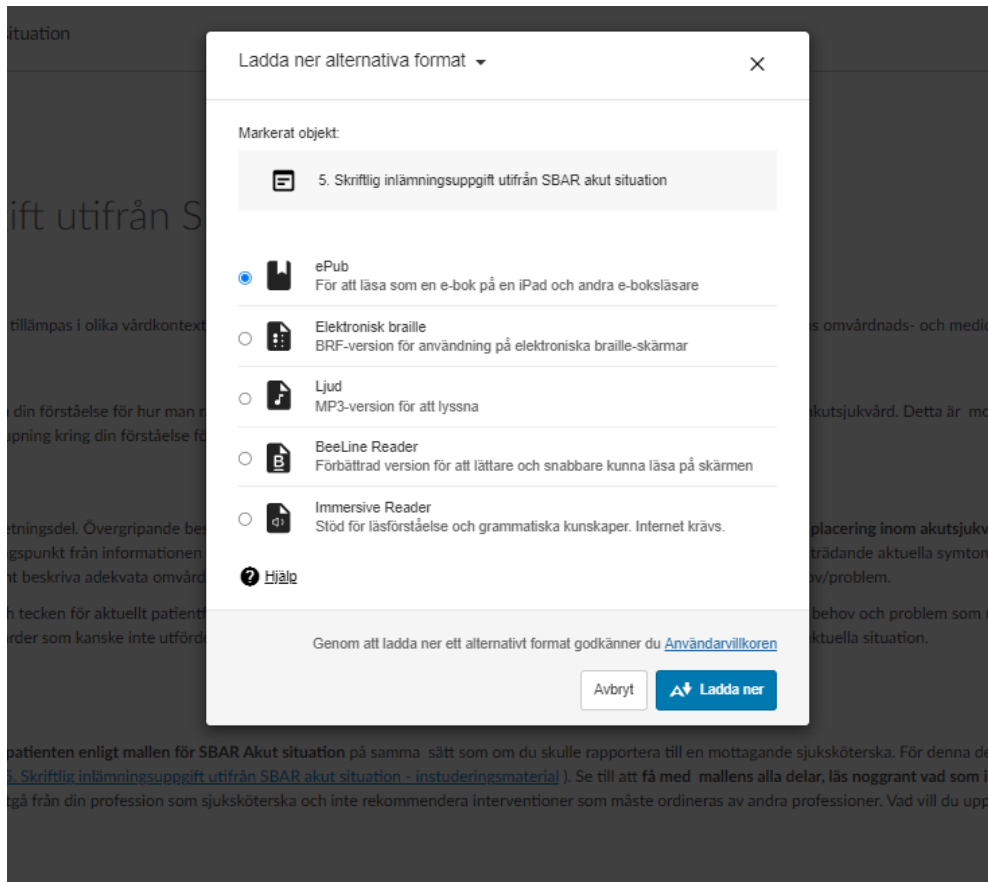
ituation

ift utifrån S

tillämpas i olika vårdkontext

s omvårdnads- och medi

din förståelse för hur man r
pning kring din förståelse fö

kutsjukvård. Detta är mo

etningsdel. Övergripande bes
gspunkt från informationen
t beskriva adekvata omvård

placering inom akutsjukv
trädande aktuella symton
v/problem.

tecken för aktuellt patient
rder som kanske inte utförd

behov och problem som
ktuella situation.

Ladda ner alternativa format

×

Markerat objekt:

5. Skriftlig inlämningsuppgift utifrån SBAR akut situation

ePub
För att läsa som en e-bok på en iPad och andra e-boksläsare

Elektronisk braille
BRF-version för användning på elektroniska braille-skärmar

Ljud
MP3-version för att lyssna

BeeLine Reader
Förbättrad version för att lättare och snabbare kunna läsa på skärmen

Immersive Reader
Stöd för läsförståelse och grammatiska kunskaper. Internet krävs.

Hjälp

Genom att ladda ner ett alternativt format godkänner du Användarvillkoren

Avbryt

Ladda ner

patienten enligt mallen för SBAR Akut situation på samma sätt som om du skulle rapportera till en mottagande sjuksköterska. För denna de
5. Skriftlig inlämningsuppgift utifrån SBAR akut situation - instuderingsmaterial ). Se till att få med mallens alla delar, läs noggrant vad som i
tgå från din profession som sjuksköterska och inte rekommendera interventioner som måste ordineras av andra professioner. Vad vill du upp